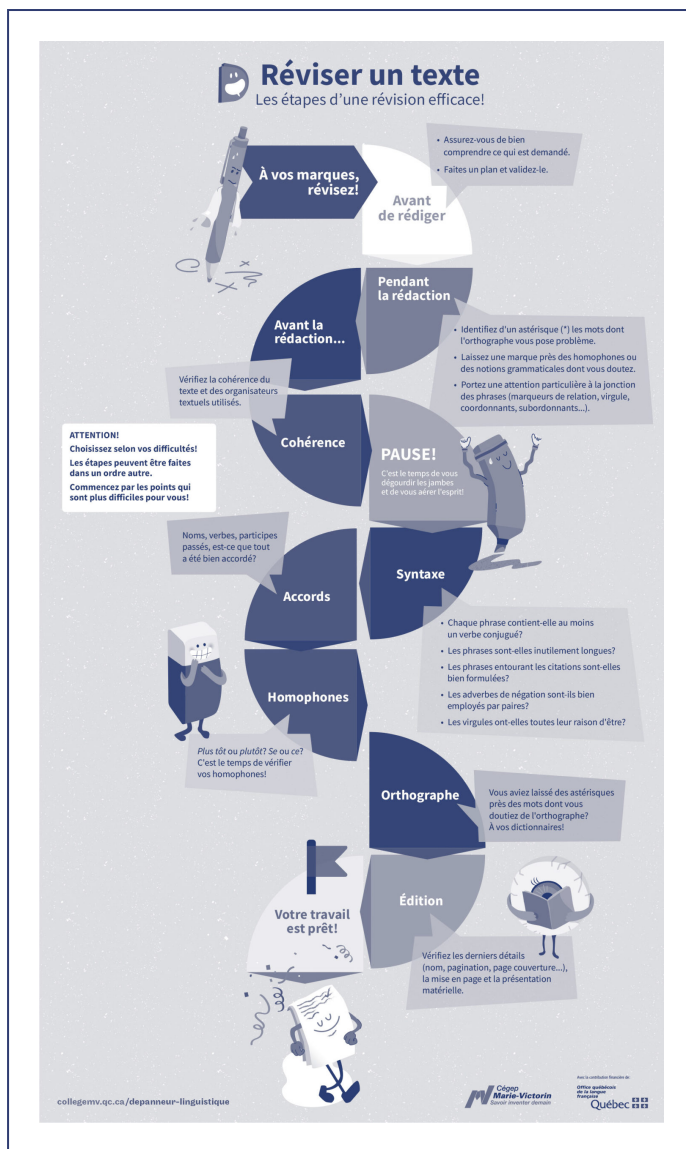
Réviser un texte
Les étapes d'une révision efficace!

À vos marques, révisez!

Avant de rédiger

• Assurez-vous de bien comprendre ce qui est demandé.
• Faites un plan et validez-le.

Pendant la rédaction

Avant la rédaction...

• Identifiez d'un astérisque (*) les mots dont l'orthographe vous pose problème.
• Laissez une marque près des homophones ou des notions grammaticales dont vous doutez.
• Portez une attention particulière à la jonction des phrases (marqueurs de relation, virgule, coordonnants, subordonnants...).

Vérifiez la cohérence du texte et des organisateurs textuels utilisés.

ATTENTION!
Choisissez selon vos difficultés!
Les étapes peuvent être faites dans un ordre autre.
Commencez par les points qui sont plus difficiles pour vous!

Cohérence

PAUSE!
C'est le temps de vous dégourdir les jambes et de vous aérer l'esprit!

Noms, verbes, participes passés, est-ce que tout a été bien accordé?

Accords

Syntaxe

• Chaque phrase contient-elle au moins un verbe conjugué?
• Les phrases sont-elles inutilement longues?
• Les phrases entourant les citations sont-elles bien formulées?
• Les adverbes de négation sont-ils bien employés par paires?
• Les virgules ont-elles toutes leur raison d'être?

Homophones

Plus tôt ou plutôt? Se ou ce? C'est le temps de vérifier vos homophones!

Orthographe

Vous aviez laissé des astérisques près des mots dont vous doutiez de l'orthographe? À vos dictionnaires!

Votre travail est prêt!

Édition

Vérifiez les derniers détails (nom, pagination, page couverture...), la mise en page et la présentation matérielle.

collegemv.qc.ca/depanneur-linguistique

Cégep Marie-Victorin
Savoir investir demain

Avec la contribution financière de :
Office québécois de la langue française
Québec